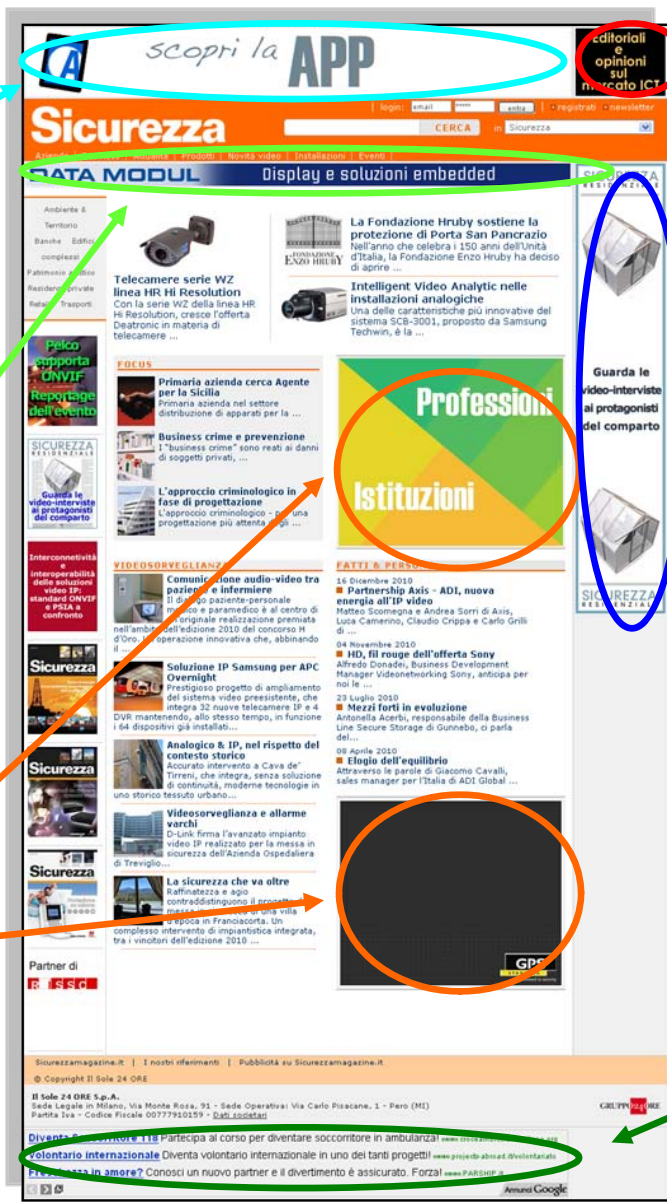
scopri la APP

Editoriali e opinioni sul mercato ICT

Sicurezza

login: email | entra | registrati | newsletter

CERCA in Sicurezza

Aziende | Prodotti | Novità video | Installazioni | Eventi

DATA MODUL Display e soluzioni embedded

Ambiente & Territorio
Banche
Edifici complessi
Patrimonio artistico
Residenze private
Retail
Trasporti

Pelco supporta ONVIF Reportage dell'evento

SICUREZZA RESIDENZIALE
Guarda le video-interviste ai protagonisti del comparto

Interconnettività e interoperabilità delle soluzioni video IP: standard ONVIF e PSIA a confronto

Sicurezza

Sicurezza

Sicurezza

Partner di
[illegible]

Telecamere serie WZ linea HR Hi Resolution
Con la serie WZ della linea HR Hi Resolution, cresce l'offerta Deatronic in materia di telecamere ...

FONDAZIONE ENZO HRUBY

La Fondazione Hruby sostiene la protezione di Porta San Pancrazio
Nell'anno che celebra i 150 anni dell'Unità d'Italia, la Fondazione Enzo Hruby ha deciso di aprire ...

Intelligent Video Analytic nelle installazioni analogiche
Una delle caratteristiche più innovative del sistema SCB-3001, proposto da Samsung Techwin, è la ...

FOCUS

Primaria azienda cerca Agente per la Sicilia
Primaria azienda nel settore distribuzione di apparati per la ...

Business crime e prevenzione
I "business crime" sono reati ai danni di soggetti privati, ...

L'approccio criminologico in fase di progettazione
L'approccio criminologico - per una progettazione più attenta agli ...

Professioni
Istituzioni

VIDEOSORVEGLIANZA

Comunicazione audio-video tra paziente e infermiere
Il dialogo paziente-personale medico e paramedico è al centro di un originale realizzazione premiata nell'ambito dell'edizione 2010 del concorso H d'Oro. Un operazione innovativa che, abbinando il ...

Soluzione IP Samsung per APC Overnight
Prestigioso progetto di ampliamento del sistema video preesistente, che integra 32 nuove telecamere IP e 4 DVR mantenendo, allo stesso tempo, in funzione i 64 dispositivi già installati...

Analogico & IP, nel rispetto del contesto storico
Accurato intervento a Cava de' Tirreni, che integra, senza soluzione di continuità, moderne tecnologie in uno storico tessuto urbano...

Videosorveglianza e allarme varchi
D-Link firma l'avanzato impianto video IP realizzato per la messa in sicurezza dell'Azienda Ospedaliera di Treviglio...

La sicurezza che va oltre
Raffinatezza e agio contraddistinguono il progetto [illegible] di una villa d'epoca in Franciacorta. Un complesso intervento di impiantistica integrata, tra i vincitori dell'edizione 2010 ...

FATTI & PERSONE

16 Dicembre 2010
Partnership Axis - ADI, nuova energia all'IP video
Matteo Scomegna e Andrea Sorri di Axis, Luca Camerino, Claudio Crippa e Carlo Grilli di ...

04 Novembre 2010
HD, fil rouge dell'offerta Sony
Alfredo Donadei, Business Development Manager Videonetworking Sony, anticipa per noi le ...

23 Luglio 2010
Mezzi forti in evoluzione
Antonella Acerbi, responsabile della Business Line Secure Storage di Gunnebo, ci parla del...

08 Aprile 2010
Elogio dell'equilibrio
Attraverso le parole di Giacomo Cavalli, sales manager per l'Italia di ADI Global ...

GPS

Guarda le video-interviste ai protagonisti del comparto

SICUREZZA RESIDENZIALE

Sicurezzamagazine.it | I nostri riferimenti | Pubblicità su Sicurezzamagazine.it
© Copyright Il Sole 24 ORE

Il Sole 24 ORE S.p.A.
Sede Legale in Milano, Via Monte Rosa, 91 - Sede Operativa: Via Carlo Pisacane, 1 - Pero (MI)
Partita Iva - Codice Fiscale 00777910159 - Dati societari

GRUPPO 24 ORE

Diventa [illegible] 118 Partecipa al corso per diventare soccorritore in ambulanza! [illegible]
Volontario internazionale Diventa volontario internazionale in uno dei tanti progetti! www.projects-abroad.it/volontariato
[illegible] in amore? Conosci un nuovo partner e il divertimento è assicurato. Forza! www.PARSHIP.it

Annunci Google